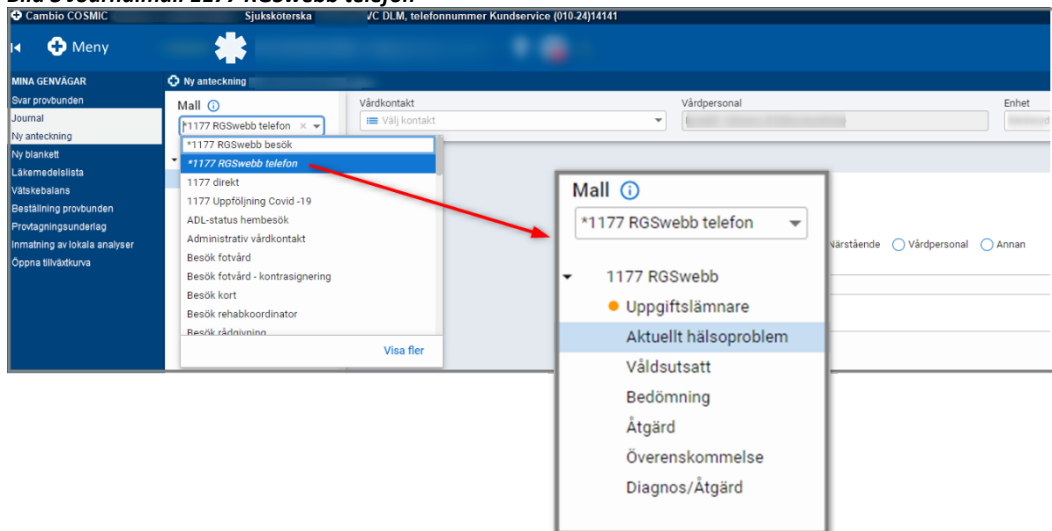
Bild 3 Journalmall 1177 RGSwebb telefon

Cambio COSMIC Sjuksköterska VC DLM, telefonnummer Kundservice (010-24)14141

Meny

MINA GENVÄGAR
Svar provbunden
Journal
Ny anteckning
Ny blankett
Läkemedelslista
Vätskebalans
Beställning provbunden
Provtagningsunderlag
Inmatning av lokala analyser
Öppna tillväxtkurva

Ny anteckning

Mall
*1177 RGSwebb telefon
*1177 RGSwebb besök
*1177 RGSwebb telefon
1177 direkt
1177 Uppföljning Covid -19
ADL-status hembesök
Administrativ vårdkontakt
Besök fotvård
Besök fotvård - kontrasignering
Besök kort
Besök rehabkoordinator
Besök rådgivning
Visa fler

Vårdkontakt
Välj kontakt
Vårdpersonal
Enhet

Närstående Vårdpersonal Annan

Mall
*1177 RGSwebb telefon
1177 RGSwebb
Uppgiftslämnare
Aktuellt hälsoproblem
Våldsutsatt
Bedömning
Åtgärd
Överenskommelse
Diagnos/Åtgärd